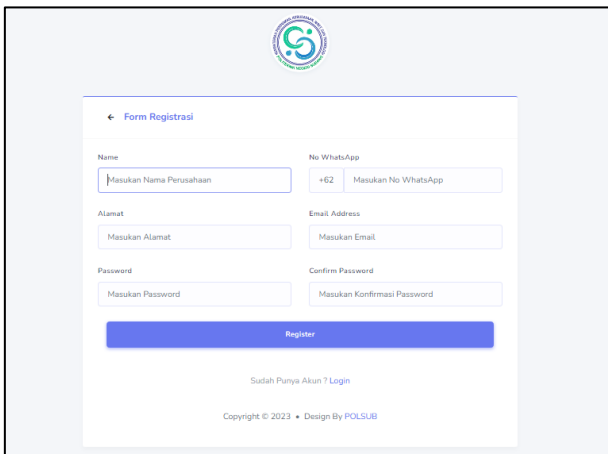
← Form Registrasi

Name
Masukan Nama Perusahaan

No WhatsApp
+62 Masukan No WhatsApp

Alamat
Masukan Alamat

Email Address
Masukan Email

Password
Masukan Password

Confirm Password
Masukan Konfirmasi Password

Register

Sudah Punya Akun ? Login

Copyright © 2023 • Design By POLSUB